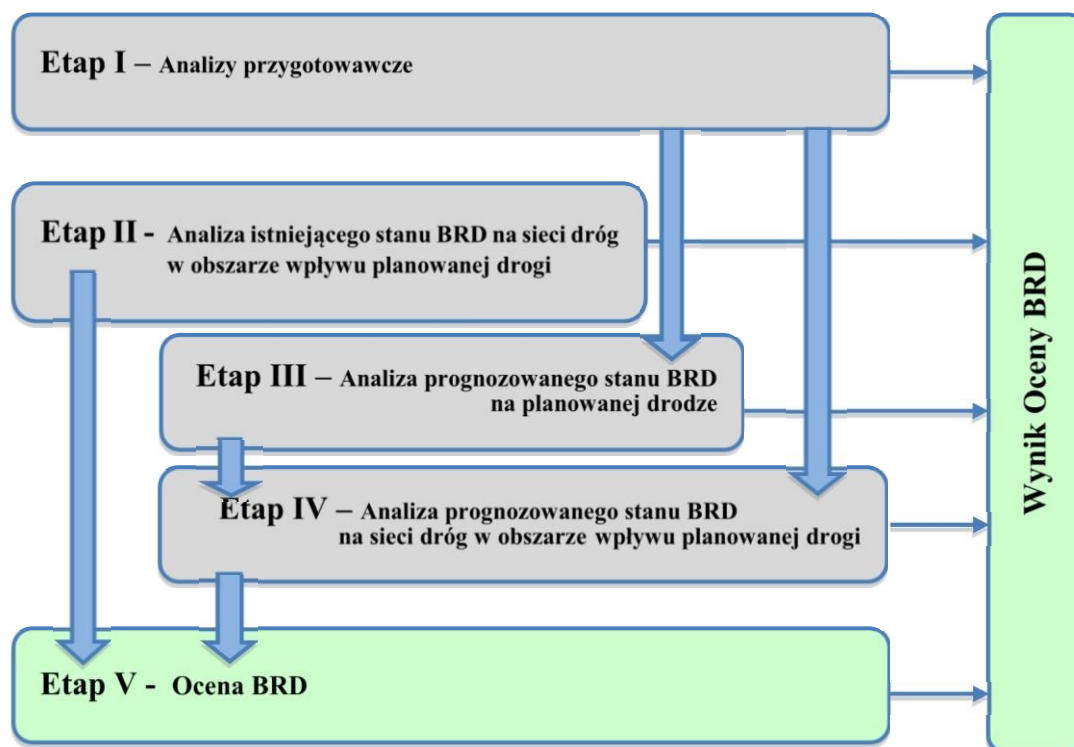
Etap I – Analizy przygotowawcze

Etap II - Analiza istniejącego stanu BRD na sieci dróg w obszarze wpływu planowanej drogi

Etap III – Analiza prognozowanego stanu BRD na planowanej drodze

Etap IV – Analiza prognozowanego stanu BRD na sieci dróg w obszarze wpływu planowanej drogi

Etap V - Ocena BRD

Wynik Oceny BRD